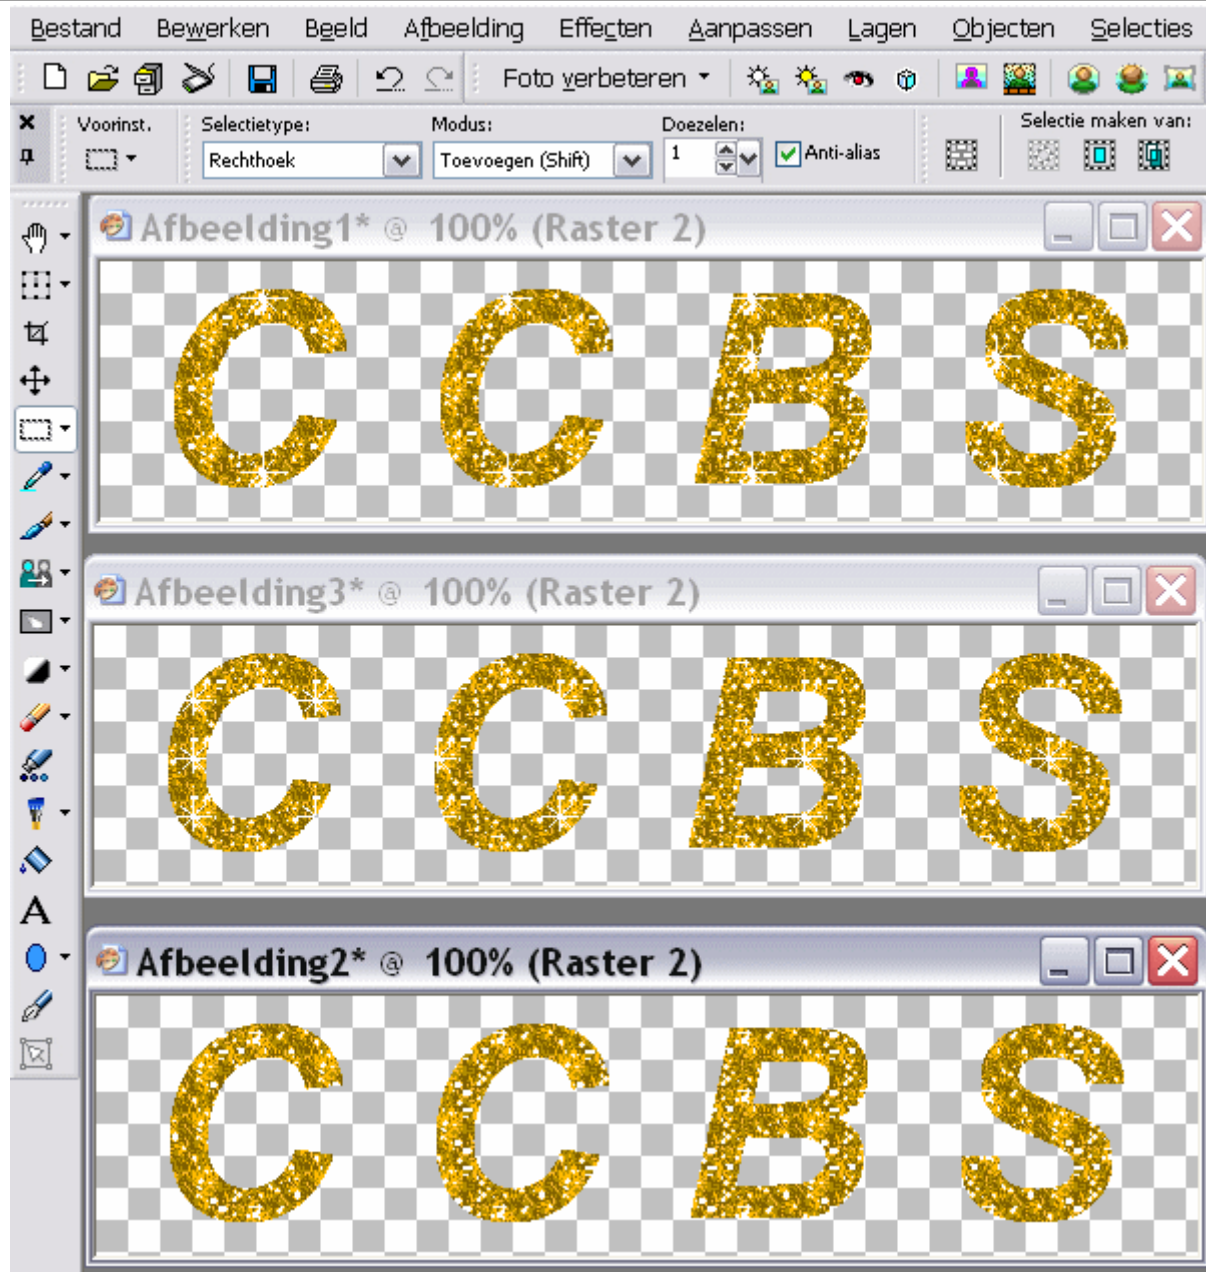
Bestand Bewerken Beeld Afbeelding Effecten Aanpassen Lagen Objecten Selecties

Foto verbeteren

Voorinst. Selectietype: Rechthoek Modus: Toevoegen (Shift) Doezelen: 1 Anti-alias Selectie maken van:

Afbeelding1* @ 100% (Raster 2)

CCBS

Afbeelding3* @ 100% (Raster 2)

CCBS

Afbeelding2* @ 100% (Raster 2)

CCBS